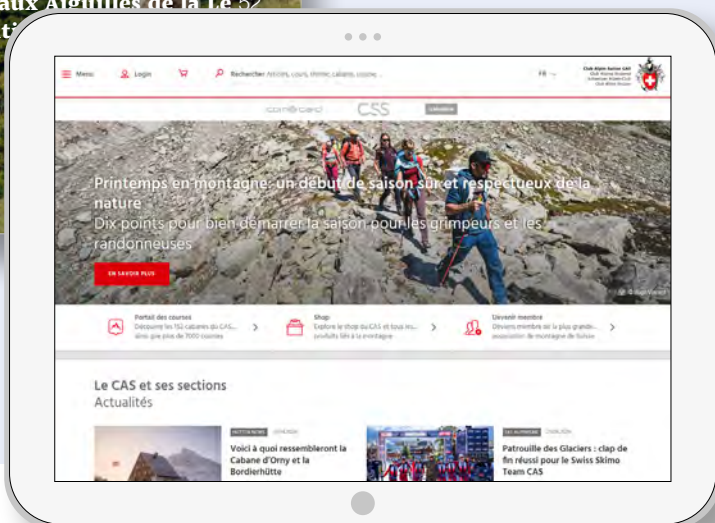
aux Aiguilles de la Le

Menu Login Rechercher Articles, cours, itinéraires, cabane, course... FR

Club Alpin Suisse CAS
Club Alpino Svizzero
Schweizer Alpen-Club
Club Alpin Svizzer

Printemps en montagne: un début de saison sûr et respectueux de la nature
Dix points pour bien démarrer la saison pour les grimpeurs et les randonneuses

EN SAVOIR PLUS

Portail des courses
Découvre les 152 cabanes du CAS ainsi que plus de 7000 courses

Shop
Explore le shop du CAS et tous les produits liés à la montagne

Devenir membre
Deviens membre de la plus grande association de montagne de Suisse

Le CAS et ses sections
Actualités

Voici à quoi ressembleront la Cabane d'Orny et la Bordierhütte

Patrouille des Glaciers : clap de fin réussi pour le Swiss Skimo Team CAS